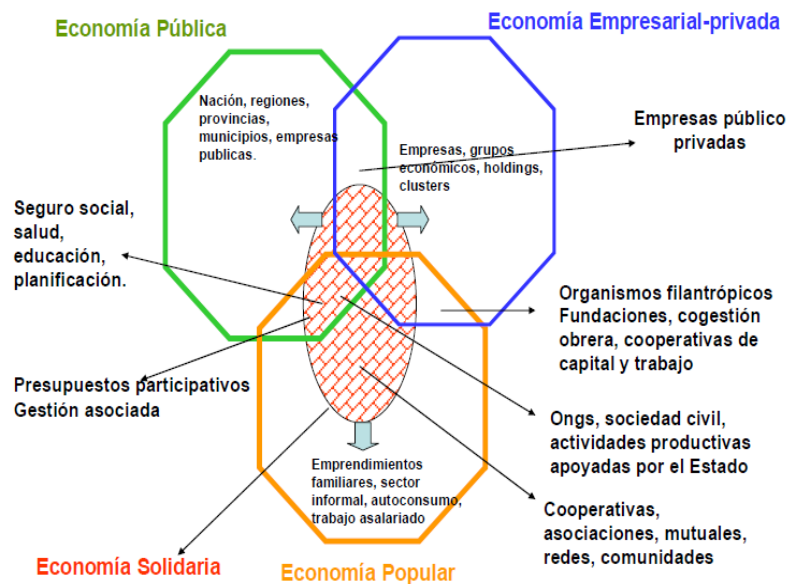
Economía Pública

Economía Empresarial-privada

Nación, regiones, provincias, municipios, empresas publicas.

Empresas, grupos económicos, holdings, clusters

Empresas público privadas

Seguro social, salud, educación, planificación.

Organismos filantrópicos Fundaciones, cogestión obrera, cooperativas de capital y trabajo

Presupuestos participativos Gestión asociada

Ongs, sociedad civil, actividades productivas apoyadas por el Estado

Emprendimientos familiares, sector informal, autoconsumo, trabajo asalariado

Cooperativas, asociaciones, mutuales, redes, comunidades

Economía Solidaria

Economía Popular